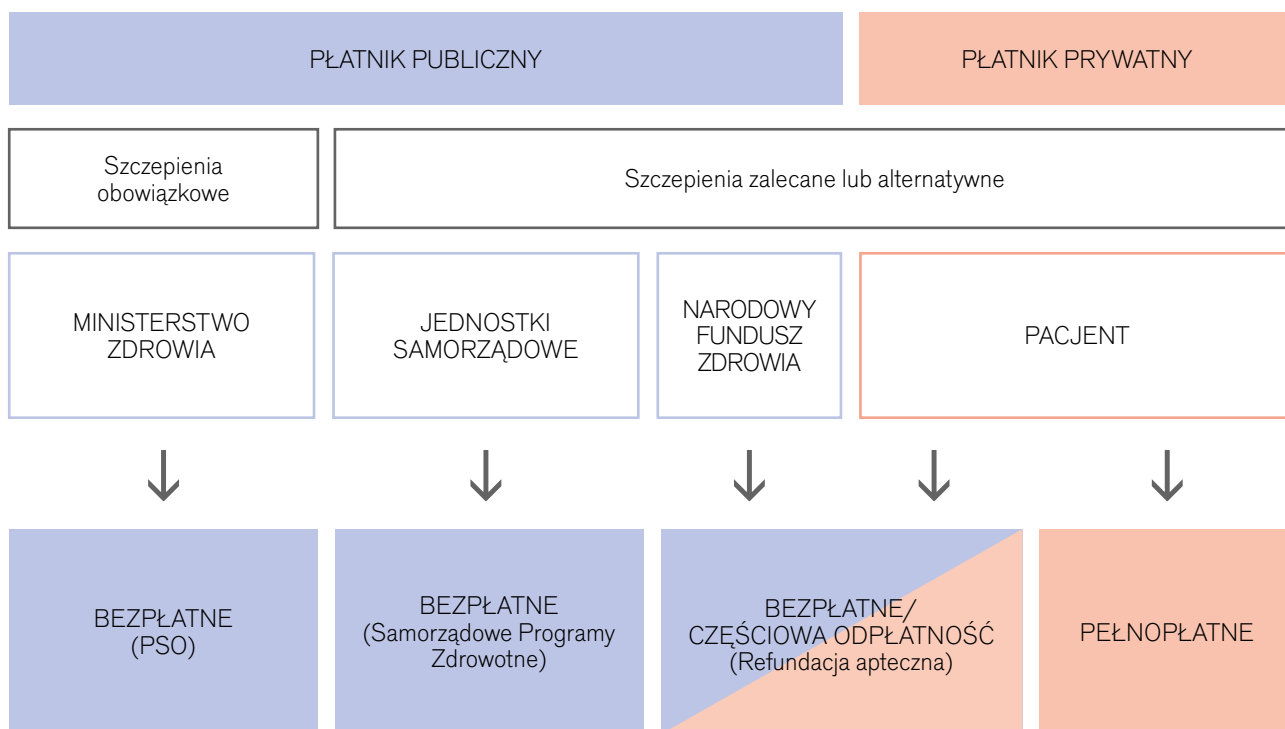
PŁATNIK PUBLICZNY

PŁATNIK PRYWATNY

Szczepienia obowiązkowe

Szczepienia zalecane lub alternatywne

MINISTERSTWO ZDROWIA

JEDNOSTKI SAMORZĄDOWE

NARODOWY FUNDUSZ ZDROWIA

PACJENT

BEZPŁATNE (PSO)

BEZPŁATNE (Samorządowe Programy Zdrowotne)

BEZPŁATNE/ CZĘŚCIOWA ODPŁATNOŚĆ (Refundacja apteczna)

PEŁNOPŁATNE